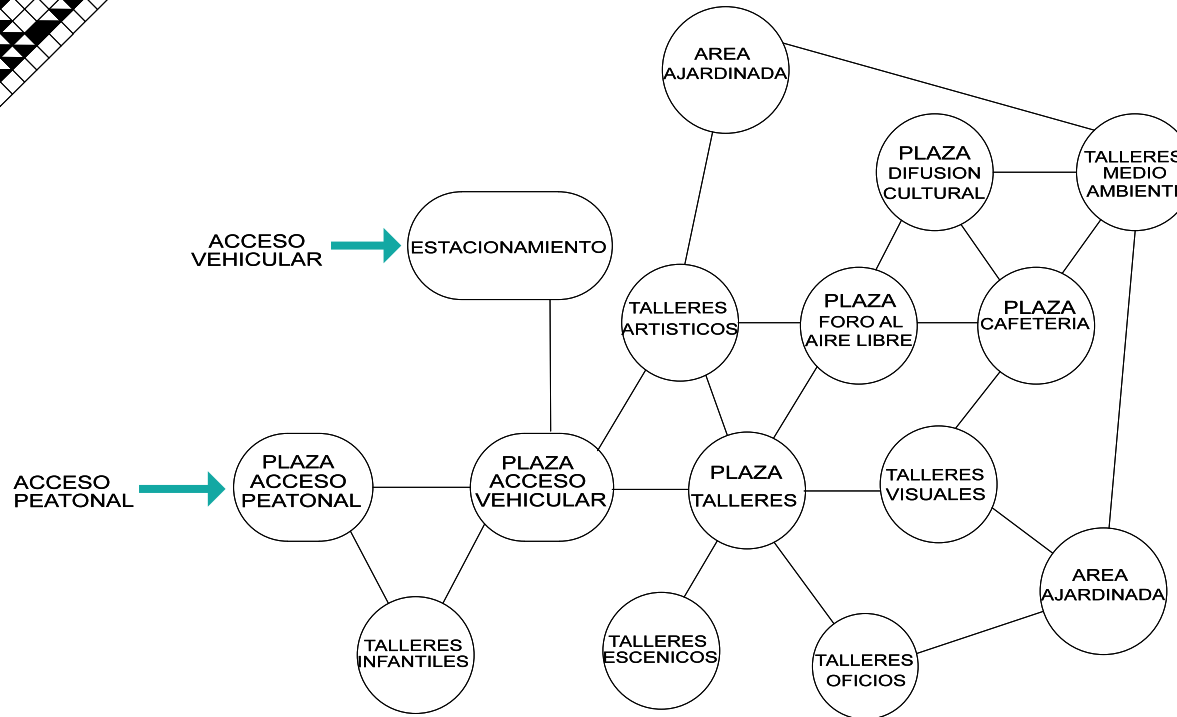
AREA AJARDINADA

PLAZA DIFUSION CULTURAL

TALLERES MEDIO AMBIENT

ACCESO VEHICULAR

ESTACIONAMIENTO

TALLERES ARTISTICOS

PLAZA FORO AL AIRE LIBRE

PLAZA CAFETERIA

ACCESO PEATONAL

PLAZA ACCESO PEATONAL

PLAZA ACCESO VEHICULAR

PLAZA TALLERES

TALLERES VISUALES

AREA AJARDINADA

TALLERES INFANTILES

TALLERES ESCENICOS

TALLERES OFICIOS